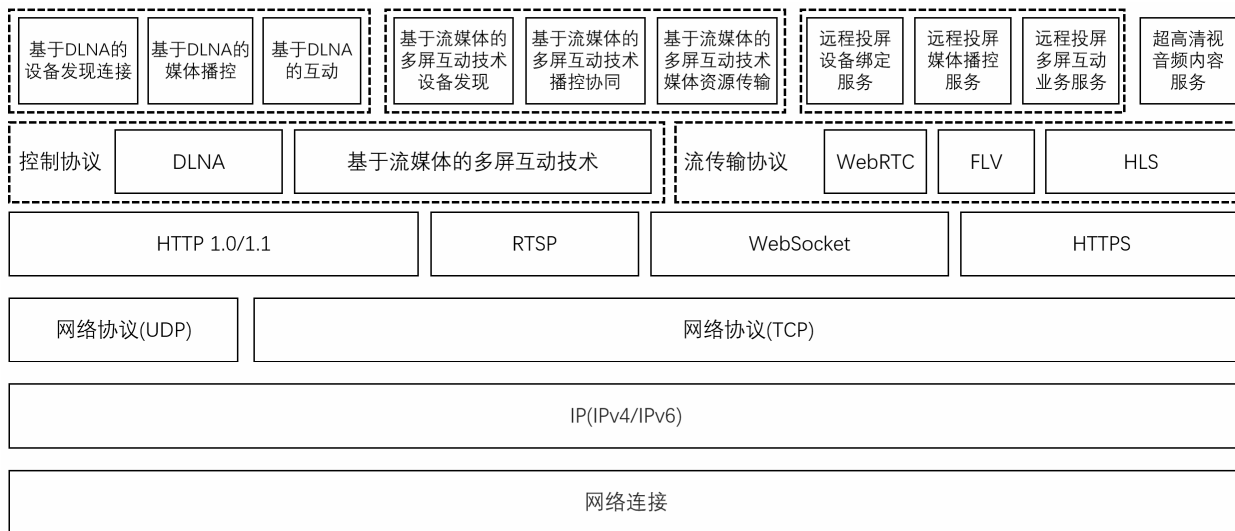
基于DLNA的设备发现连接

基于DLNA的媒体播控

基于DLNA的互动

基于流媒体的多屏互动技术设备发现

基于流媒体的多屏互动技术播控协同

基于流媒体的多屏互动技术媒体资源传输

远程投屏设备绑定服务

远程投屏媒体播控服务

远程投屏多屏互动业务服务

超高清视音频内容服务

控制协议

DLNA

基于流媒体的多屏互动技术

流传输协议

WebRTC

FLV

HLS

HTTP 1.0/1.1

RTSP

WebSocket

HTTPS

网络协议(UDP)

网络协议(TCP)

IP(IPv4/IPv6)

网络连接